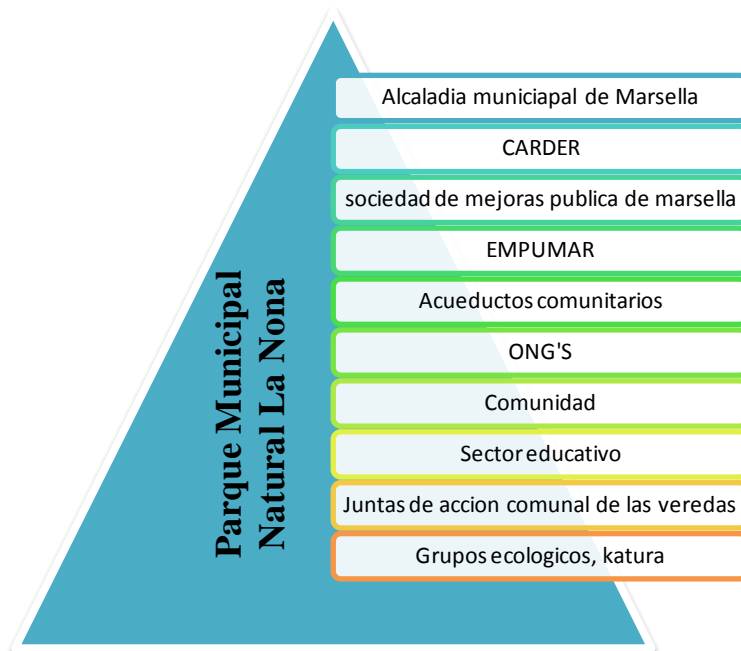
Parque Municipal Natural La Nona

Alcaladia municiapal de Marsella

CARDER

sociedad de mejoras publica de marsella

EMPUMAR

Acueductos comunitarios

ONG'S

Comunidad

Sector educativo

Juntas de accion comunal de las veredas

Grupos ecologicos, katura